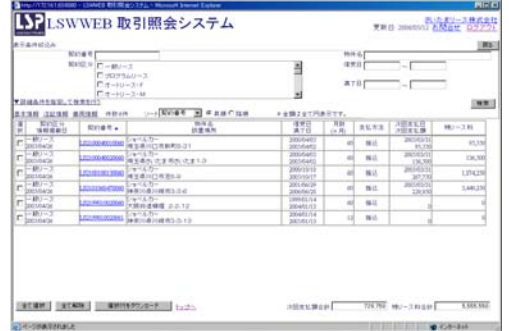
LSP LSWWEB 取引照会システム

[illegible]

表示条件絞込み

契約番号

取引区分 □一般リース □プログラムリース □オートリース-F □オートリース-M

物件名

借受日

満了日

検索

▼詳細条件を指定して検索を行う

| 選択 | 取引区分 | 契約番号 | 物件名 設置場所 | 借受日 満了日 | 期数 | 支払方法 | 次回支払日 | 残リース料 |
|---|---|---|---|---|---|---|---|---|
| □ | 一般リース | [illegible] | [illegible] | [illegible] | 60 | 振込 | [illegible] | 93,330 |
| □ | 一般リース | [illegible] | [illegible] | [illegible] | 60 | 振込 | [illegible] | 236,300 |
| □ | 一般リース | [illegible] | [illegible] | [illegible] | 60 | 振込 | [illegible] | 1,374,270 |
| □ | 一般リース | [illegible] | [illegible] | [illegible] | 60 | 振込 | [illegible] | 3,440,270 |
| □ | 一般リース | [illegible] | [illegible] | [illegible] | 60 | 振込 | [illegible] | |
| □ | 一般リース | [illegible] | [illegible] | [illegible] | 12 | 振込 | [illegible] | |

全て選択 全て解除 選択行をダウンロード

次回支払額合計 729,750 残リース料合計 5,505,552

ページが表示されました

インターネット